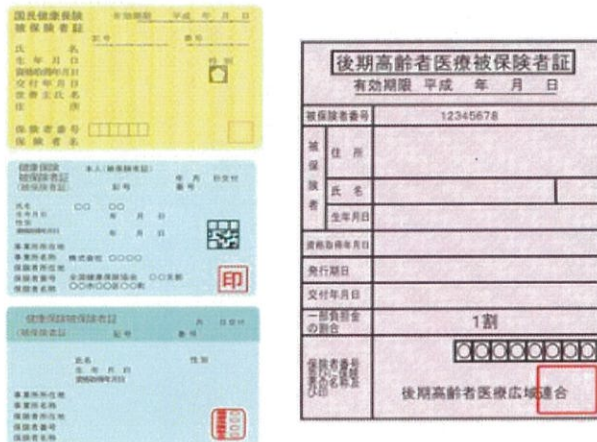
国民健康保険
被保険者証
有効期限 平成 年 月 日
記号 番号
氏 名
生年月日
資格取得年月日
交付年月日
世帯主氏名
住 所
性別
保険者番号
保険者名

健康保険
被保険者証
(被保険者)
本人(被保険者)
記号
番号
氏名 ○○ ○○
生年月日 年 月 日
性別
資格取得日
事業所所在地
事業所名称 株式会社 ○○○○
保険者番号
保険者名称 全国健康保険協会 ○○支部
○○市○○区○○町
印

健康保険被保険者証
(被保険者)
記号
番号
氏名
生年月日
資格取得年月日
性別
事業所所在地
事業所名称
保険者番号
保険者名称

後期高齢者医療被保険者証
有効期限 平成 年 月 日
被保険者番号 12345678
被保険者
住所
氏名
生年月日
資格取得年月日
発行期日
交付年月日
一部負担金の割合 1割
保険者番号並びに保険者の名称及び印
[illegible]
後期高齢者医療広域連合